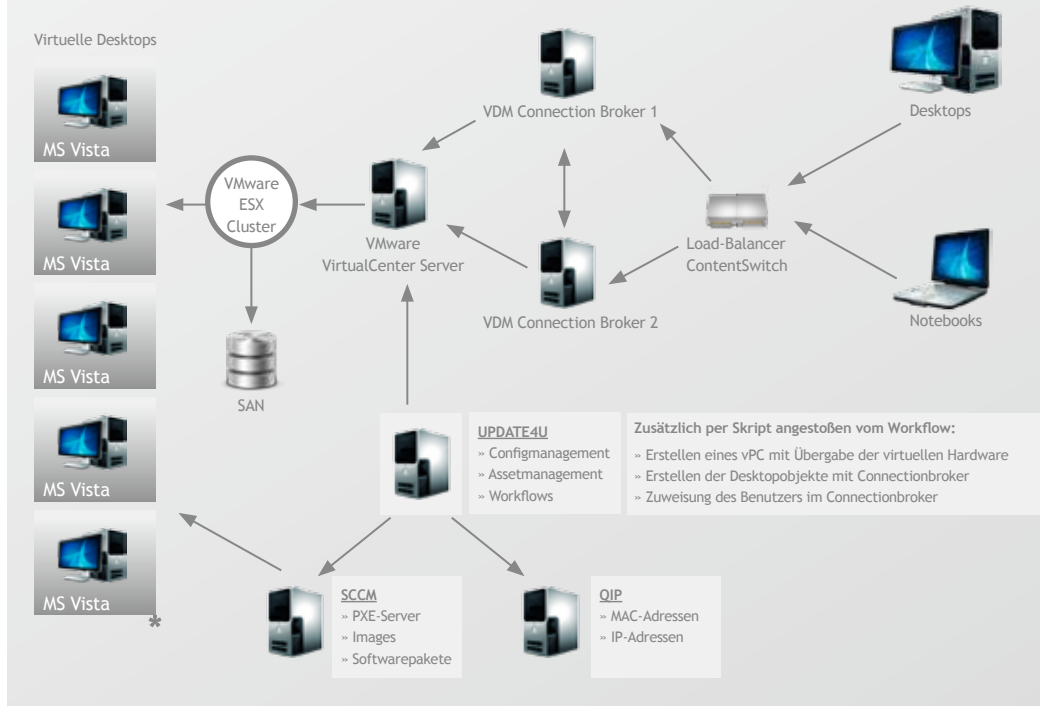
Virtuelle Desktops

MS Vista

MS Vista

MS Vista

MS Vista

MS Vista

*

VMware ESX Cluster

SAN

VMware VirtualCenter Server

VDM Connection Broker 1

VDM Connection Broker 2

Load-Balancer ContentSwitch

Desktops

Notebooks

UPDATE4U
» Configmanagement
» Assetmanagement
» Workflows

Zusätzlich per Skript angestoßen vom Workflow:
» Erstellen eines vPC mit Übergabe der virtuellen Hardware
» Erstellen der Desktopobjekte mit Connectionbroker
» Zuweisung des Benutzers im Connectionbroker

SCCM
» PXE-Server
» Images
» Softwarepakete

QIP
» MAC-Adressen
» IP-Adressen